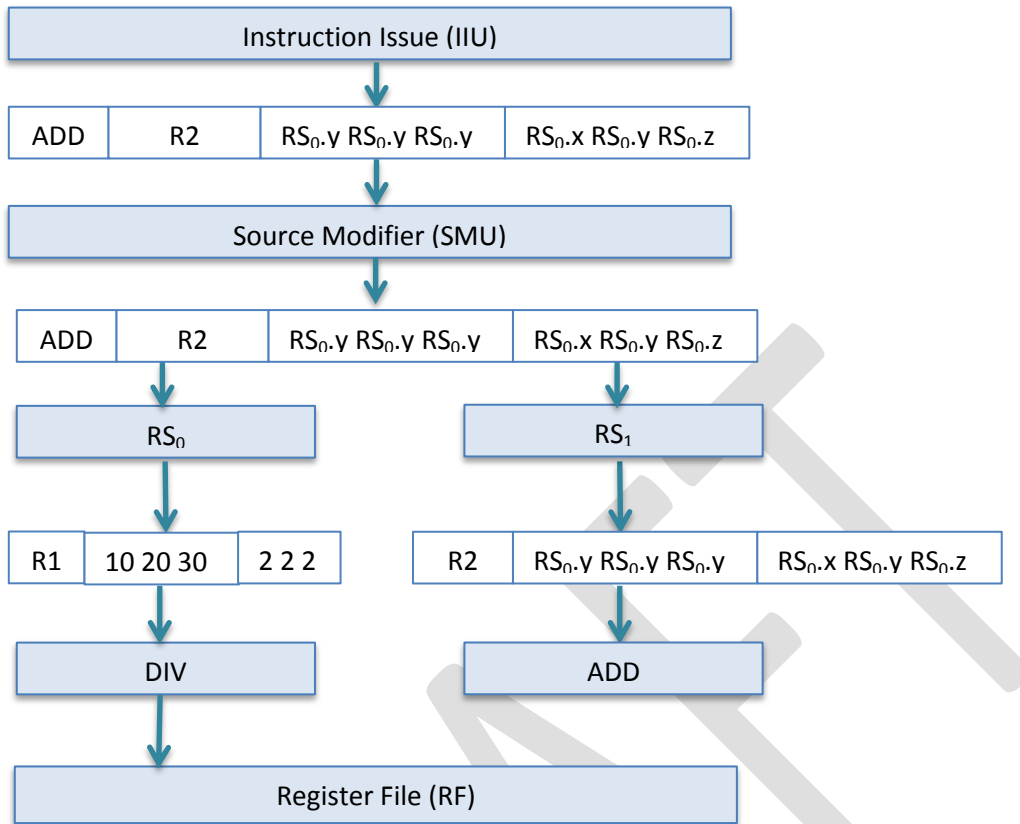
Instruction Issue (IIU)

| ADD | R2 | $RS_0$.y $RS_0$.y $RS_0$.y | $RS_0$.x $RS_0$.y $RS_0$.z |
|---|---|---|---|

Source Modifier (SMU)

| ADD | R2 | $RS_0$.y $RS_0$.y $RS_0$.y | $RS_0$.x $RS_0$.y $RS_0$.z |
|---|---|---|---|

$RS_0$

$RS_1$

| R1 | 10 20 30 | 2 2 2 |
|---|---|---|

| R2 | $RS_0$.y $RS_0$.y $RS_0$.y | $RS_0$.x $RS_0$.y $RS_0$.z |
|---|---|---|

DIV

ADD

Register File (RF)